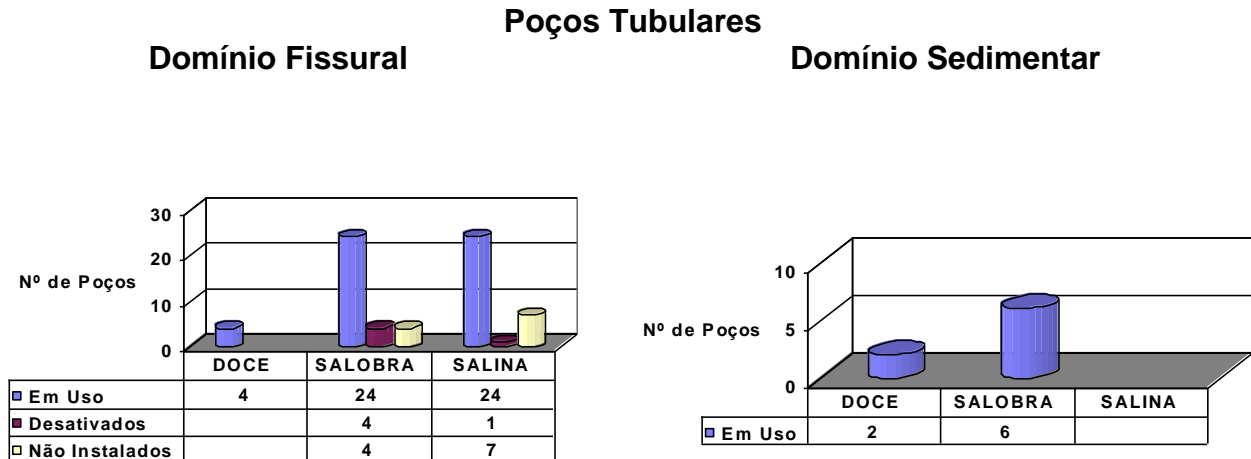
Poços Tubulares

Domínio Fissural

Domínio Sedimentar

30
20
10
0

Nº de Poços

| | DOCE | SALOBRA | SALINA |
|---|---|---|---|
| Em Uso | 4 | 24 | 24 |
| Desativados | | 4 | 1 |
| Não Instalados | | 4 | 7 |

10
5
0

Nº de Poços

| | DOCE | SALOBRA | SALINA |
|---|---|---|---|
| Em Uso | 2 | 6 | |